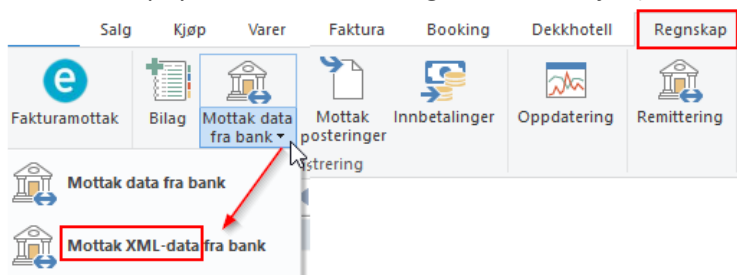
Salg Kjøp Varer Faktura Booking Dekkhotell Regnskap

Fakturamottak Bilag Mottak data fra bank Mottak posteringer Innbetalinger Oppdatering Remittering

strering

Mottak data fra bank

Mottak XML-data fra bank